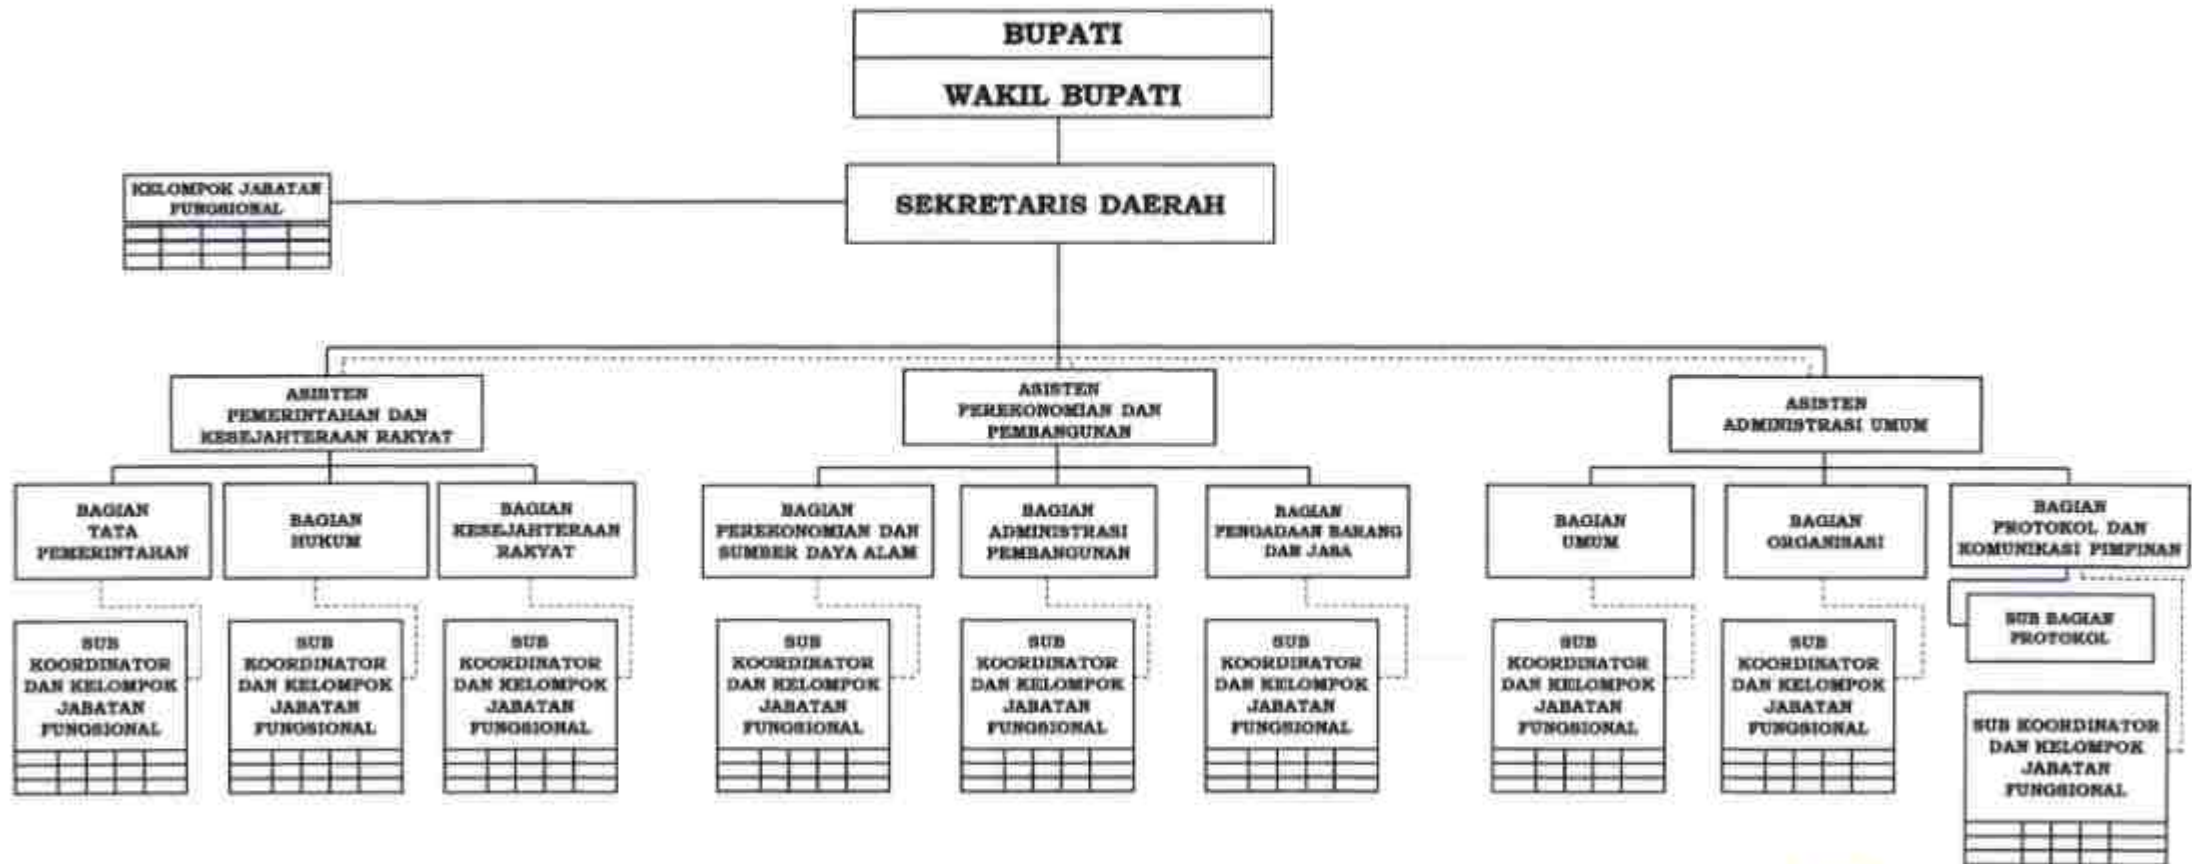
BUPATI

WAKIL BUPATI

KELOMPOK JABATAN FUNGSIONAL

SEKRETARIS DAERAH

ASISTEN PEMERINTAHAN DAN KESEJAHTERAAN RAKYAT

ASISTEN PEREKONOMIAN DAN PEMBANGUNAN

ASISTEN ADMINISTRASI UMUM

BAGIAN TATA PEMERINTAHAN

BAGIAN HUKUM

BAGIAN KESEJAHTERAAN RAKYAT

BAGIAN PEREKONOMIAN DAN SUMBER DAYA ALAM

BAGIAN ADMINISTRASI PEMBANGUNAN

BAGIAN PENGADAAN BARANG DAN JASA

BAGIAN UMUM

BAGIAN ORGANISASI

BAGIAN PROTOKOL DAN KOMUNIKASI PIMPINAN

SUB KOORDINATOR DAN KELOMPOK JABATAN FUNGSIONAL

SUB KOORDINATOR DAN KELOMPOK JABATAN FUNGSIONAL

SUB KOORDINATOR DAN KELOMPOK JABATAN FUNGSIONAL

SUB KOORDINATOR DAN KELOMPOK JABATAN FUNGSIONAL

SUB KOORDINATOR DAN KELOMPOK JABATAN FUNGSIONAL

SUB KOORDINATOR DAN KELOMPOK JABATAN FUNGSIONAL

SUB KOORDINATOR DAN KELOMPOK JABATAN FUNGSIONAL

SUB KOORDINATOR DAN KELOMPOK JABATAN FUNGSIONAL

SUB BAGIAN PROTOKOL

SUB KOORDINATOR DAN KELOMPOK JABATAN FUNGSIONAL